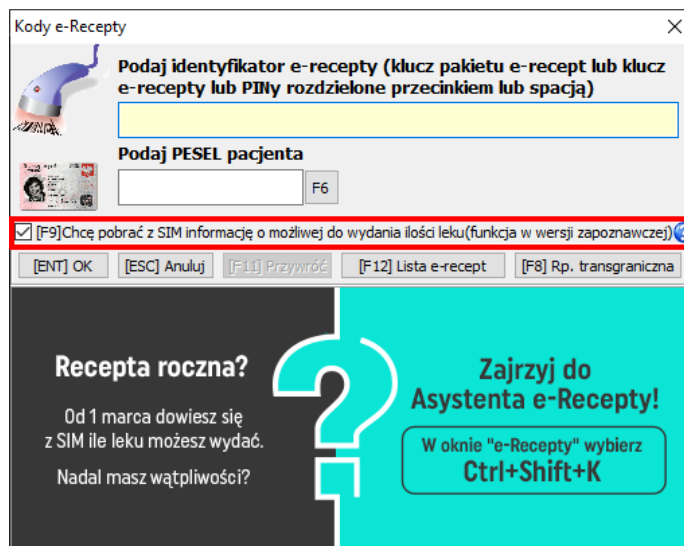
Kody e-Recepty

Podaj identyfikator e-recepty (klucz pakietu e-recept lub klucz e-recepty lub PINy rozdzielone przecinkiem lub spacją)

Podaj PESEL pacjenta

F6

[F9]Chcę pobrać z SIM informację o możliwej do wydania ilości leku(funkcja w wersji zapoznawczej)

[ENT] OK [ESC] Anuluj [F11] Przywróć [F12] Lista e-recept [F8] Rp. transgraniczna

Recepta roczna?

Od 1 marca dowiesz się z SIM ile leku możesz wydać.

Nadal masz wątpliwości?

Zajrzyj do Asystenta e-Recepty!

W oknie "e-Recepty" wybierz
Ctrl+Shift+K